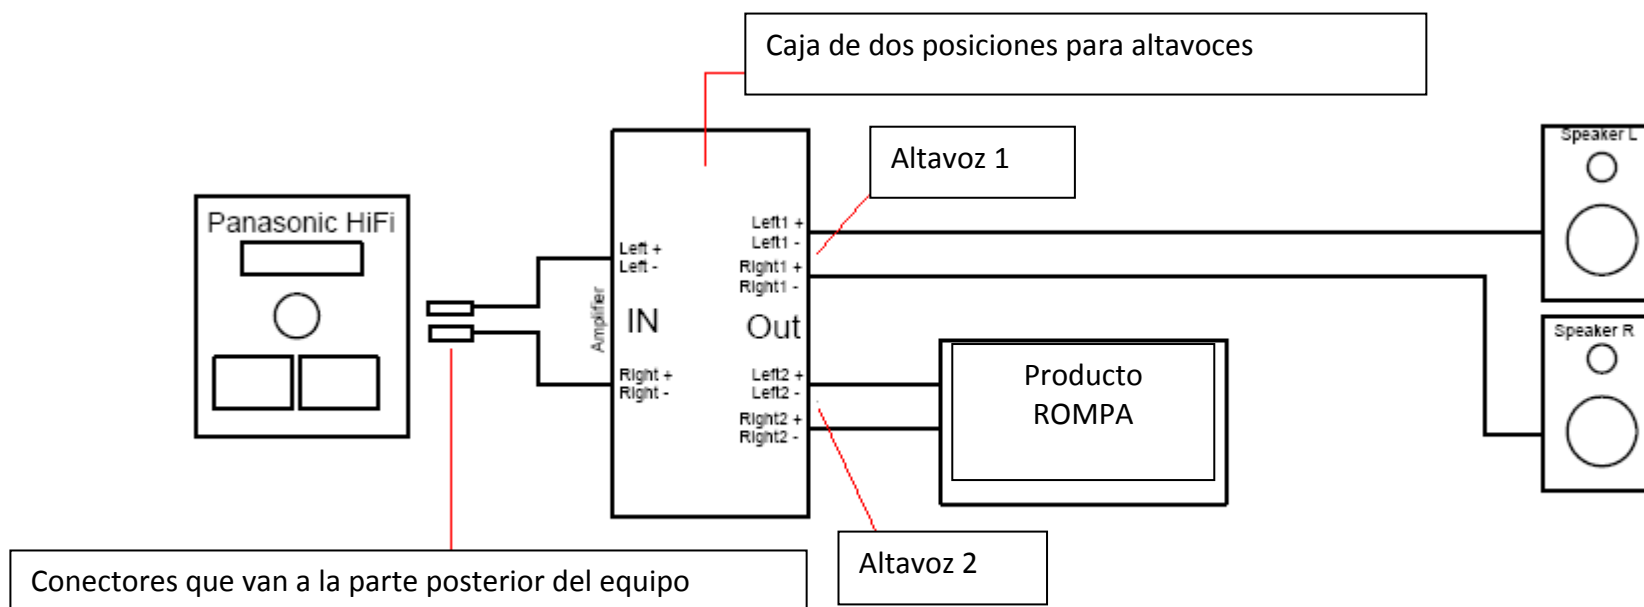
Caja de dos posiciones para altavoces

Altavoz 1

Speaker L

Panasonic HiFi

Left +
Left -

Amplifier

IN

Right +
Right -

Left1 +
Left1 -
Right1 +
Right1 -

Out

Left2 +
Left2 -
Right2 +
Right2 -

Producto ROMPA

Speaker R

Altavoz 2

Conectores que van a la parte posterior del equipo